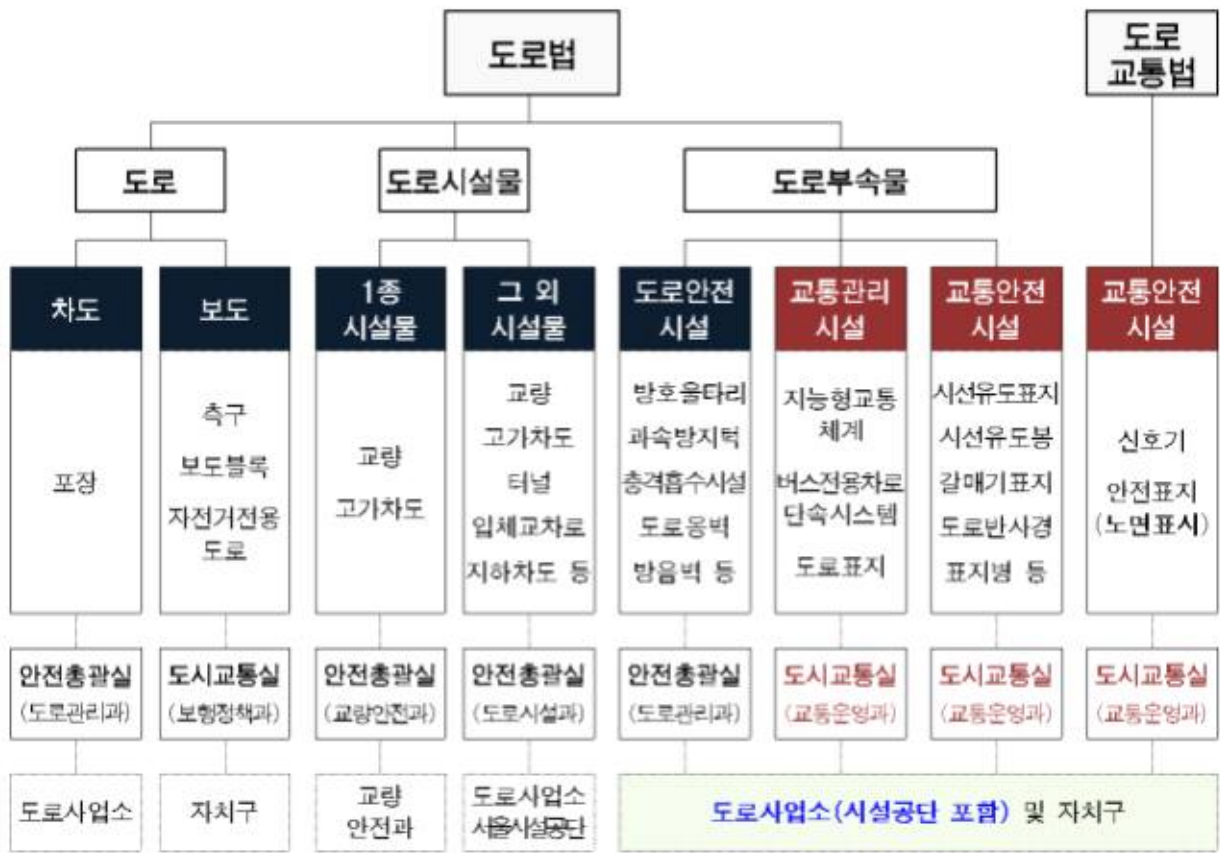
도로법

도로
교통법

도로

도로시설물

도로부속물

차도

보도

1종
시설물

그 외
시설물

도로안전
시설

교통관리
시설

교통안전
시설

교통안전
시설

포장

측구
보도블록
자전거전용
도로

교량
고가차도

교량
고가차도
터널
입체교차로
지하차도 등

방호울타리
과속방지턱
충격흡수시설
도로옹벽
방음벽 등

지능형교통
체계
버스전용차로
단속시스템
도로표지

시선유도표지
시선유도봉
갈매기표지
도로반사경
표지병 등

신호기
안전표지
(노면표시)

안전총괄실
(도로관리과)

도시교통실
(보행정책과)

안전총괄실
(교량안전과)

안전총괄실
(도로시설과)

안전총괄실
(도로관리과)

도시교통실
(교통운영과)

도시교통실
(교통운영과)

도시교통실
(교통운영과)

도로사업소

자치구

교량
안전과

도로사업소
서울시설공단

도로사업소(시설공단 포함) 및 자치구